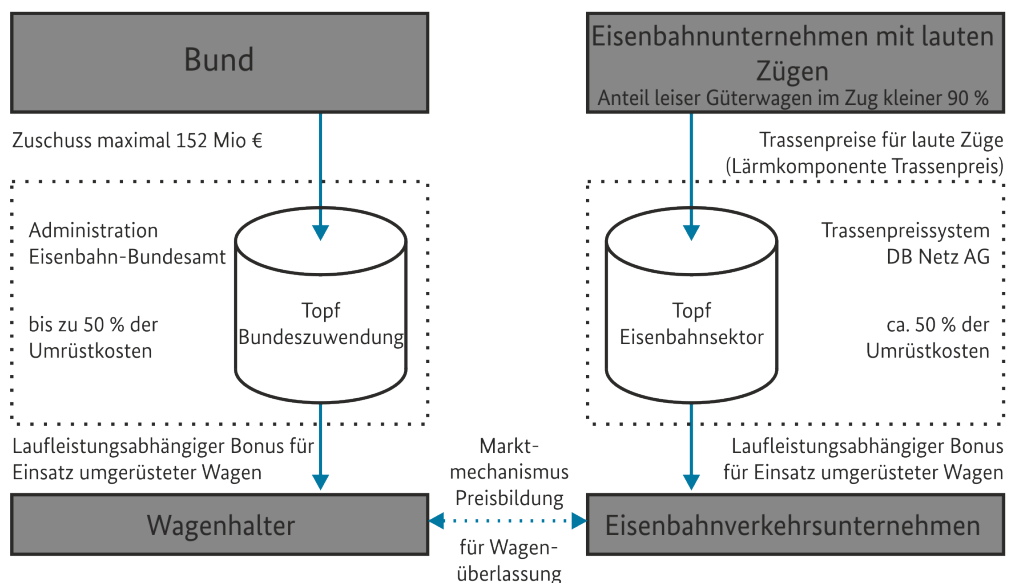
Bund

Zuschuss maximal 152 Mio €

Administration Eisenbahn-Bundesamt

bis zu 50 % der Umrüstkosten

Topf Bundeszuwendung

Laufleistungsabhängiger Bonus für Einsatz umgerüsteter Wagen

Wagenhalter

Eisenbahnunternehmen mit lauten Zügen

Anteil leiser Güterwagen im Zug kleiner 90 %

Trassenpreise für laute Züge (Lärmkomponente Trassenpreis)

Trassenpreissystem DB Netz AG

Topf Eisenbahnsektor

ca. 50 % der Umrüstkosten

Laufleistungsabhängiger Bonus für Einsatz umgerüsteter Wagen

Eisenbahnverkehrsunternehmen

Marktmechanismus Preisbildung

für Wagenüberlassung